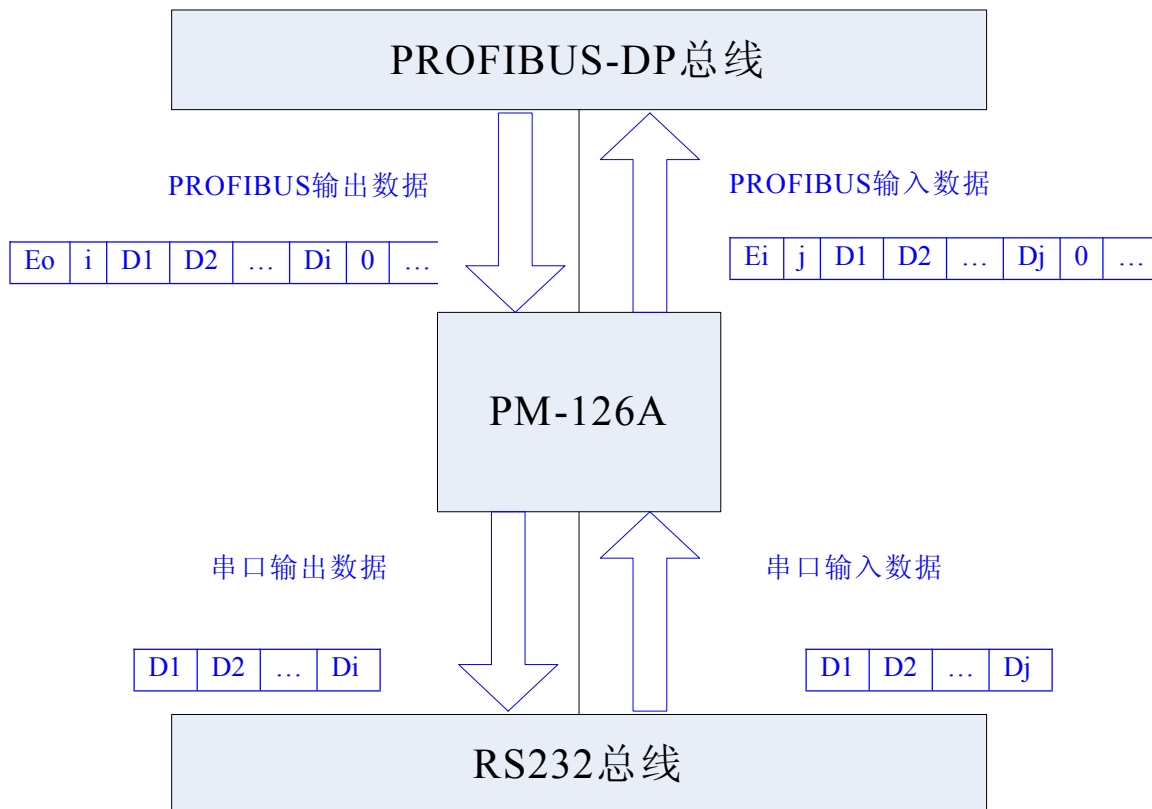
PROFIBUS-DP总线

PROFIBUS输出数据

| Eo | i | D1 | D2 | … | Di | 0 | … |
|---|---|---|---|---|---|---|---|

PROFIBUS输入数据

| Ei | j | D1 | D2 | … | Dj | 0 | … |
|---|---|---|---|---|---|---|---|

PM-126A

串口输出数据

| D1 | D2 | … | Di |
|---|---|---|---|

串口输入数据

| D1 | D2 | … | Dj |
|---|---|---|---|

RS232总线